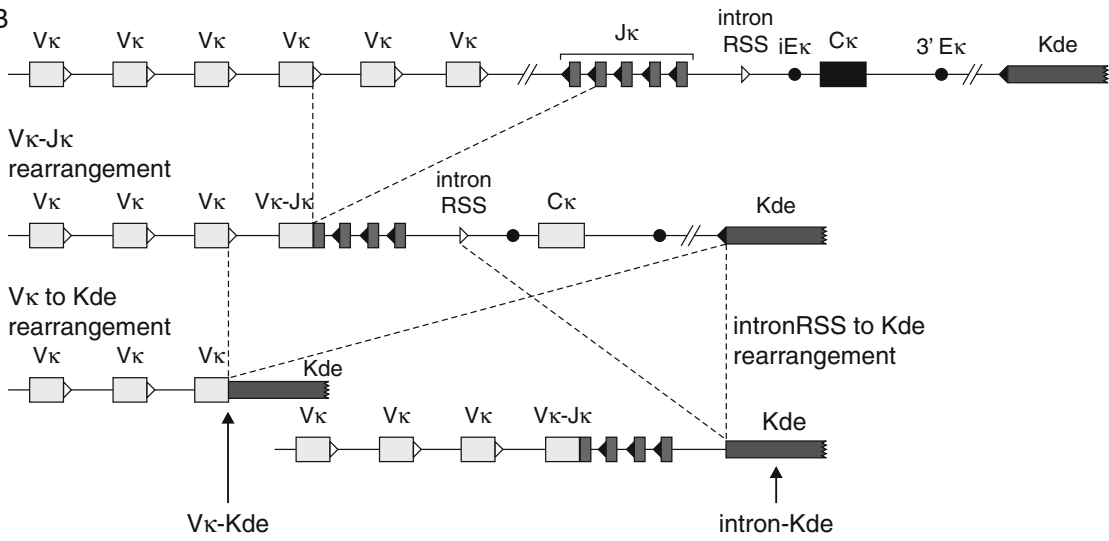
B

Vκ Vκ Vκ Vκ Vκ Vκ Jκ intron RSS iEκ Cκ 3' Eκ Kde

Vκ-Jκ rearrangement

Vκ Vκ Vκ Vκ-Jκ intron RSS Cκ Kde

Vκ to Kde rearrangement

Vκ Vκ Vκ Kde

intronRSS to Kde rearrangement

Vκ Vκ Vκ Vκ-Jκ Kde

Vκ-Kde

intron-Kde